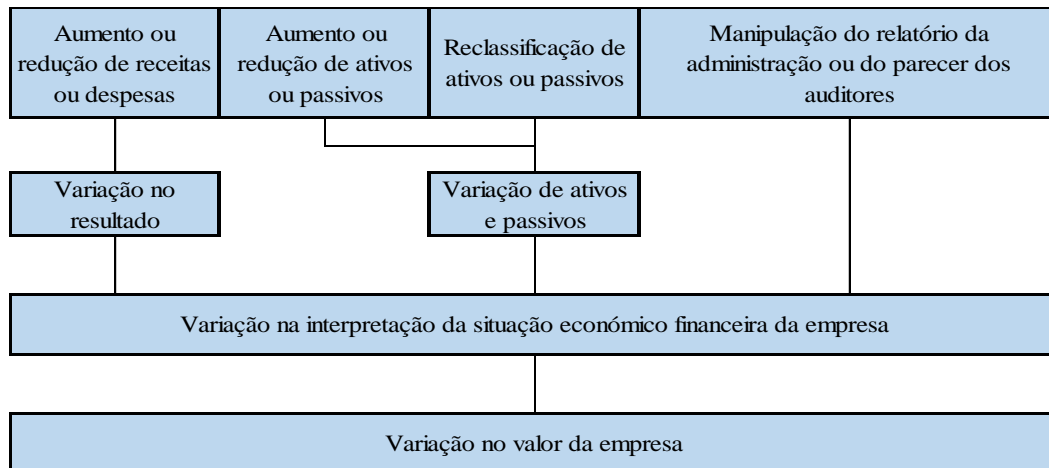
Aumento ou redução de receitas ou despesas

Aumento ou redução de ativos ou passivos

Reclassificação de ativos ou passivos

Manipulação do relatório da administração ou do parecer dos auditores

Variação no resultado

Variação de ativos e passivos

Variação na interpretação da situação económico financeira da empresa

Variação no valor da empresa